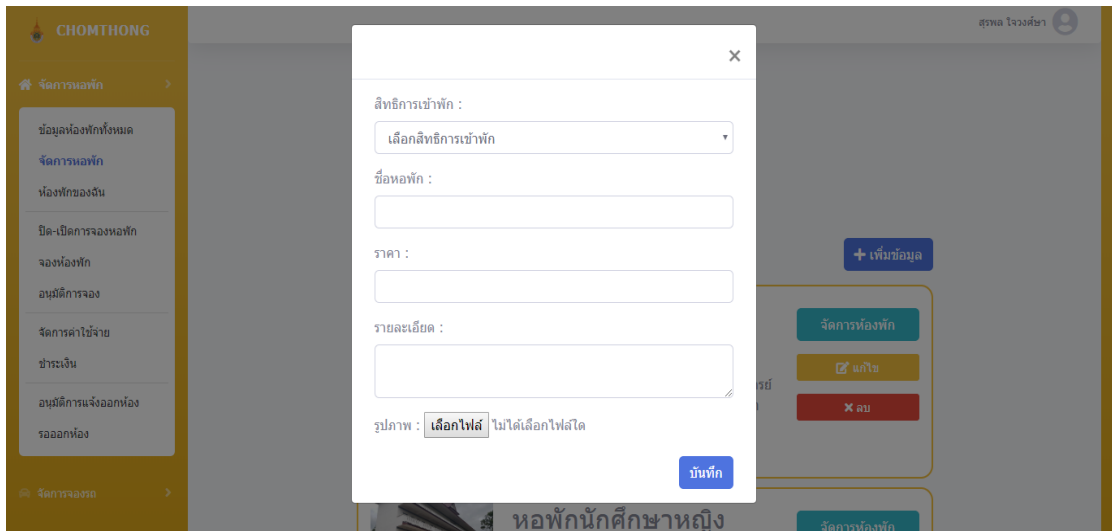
CHOMTHONG

จัดการหอพัก

ข้อมูลห้องพักทั้งหมด
จัดการหอพัก
ห้องพักของฉัน
ปิด-เปิดการจองหอพัก
จองห้องพัก
อนุมัติการจอง
จัดการค่าใช้จ่าย
ชำระเงิน
อนุมัติการแจ้งออกห้อง
รอออกห้อง

จัดการจองรถ

สุรพล โจวงศ์ษา

×

สิทธิการเข้าพัก :
เลือกสิทธิการเข้าพัก
ชื่อหอพัก :
ราคา :
รายละเอียด :
รูปภาพ : เลือกไฟล์ ไม่ได้เลือกไฟล์ใด
บันทึก

+ เพิ่มข้อมูล
จัดการห้องพัก
แก้ไข
ลบ
หอพักนักศึกษาหญิง
จัดการห้องพัก